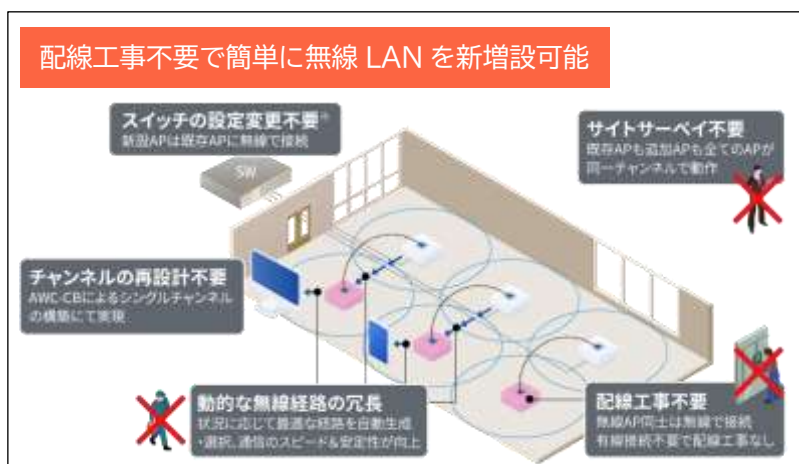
配線工事不要で簡単に無線 LAN を新増設可能

スイッチの設定変更不要*
新設APは既存APに無線で接続

SW

サイトサーベイ不要
既存APも追加APも全てのAPが同一チャンネルで動作

チャンネルの再設計不要
AWC-CBによるシングルチャンネルの構築にて実現

動的な無線経路の冗長
状況に応じて最適な経路を自動生成
・選択、通信のスピード&安定性が向上

配線工事不要
無線AP同士は無線で接続
有線接続不要で配線工事なし